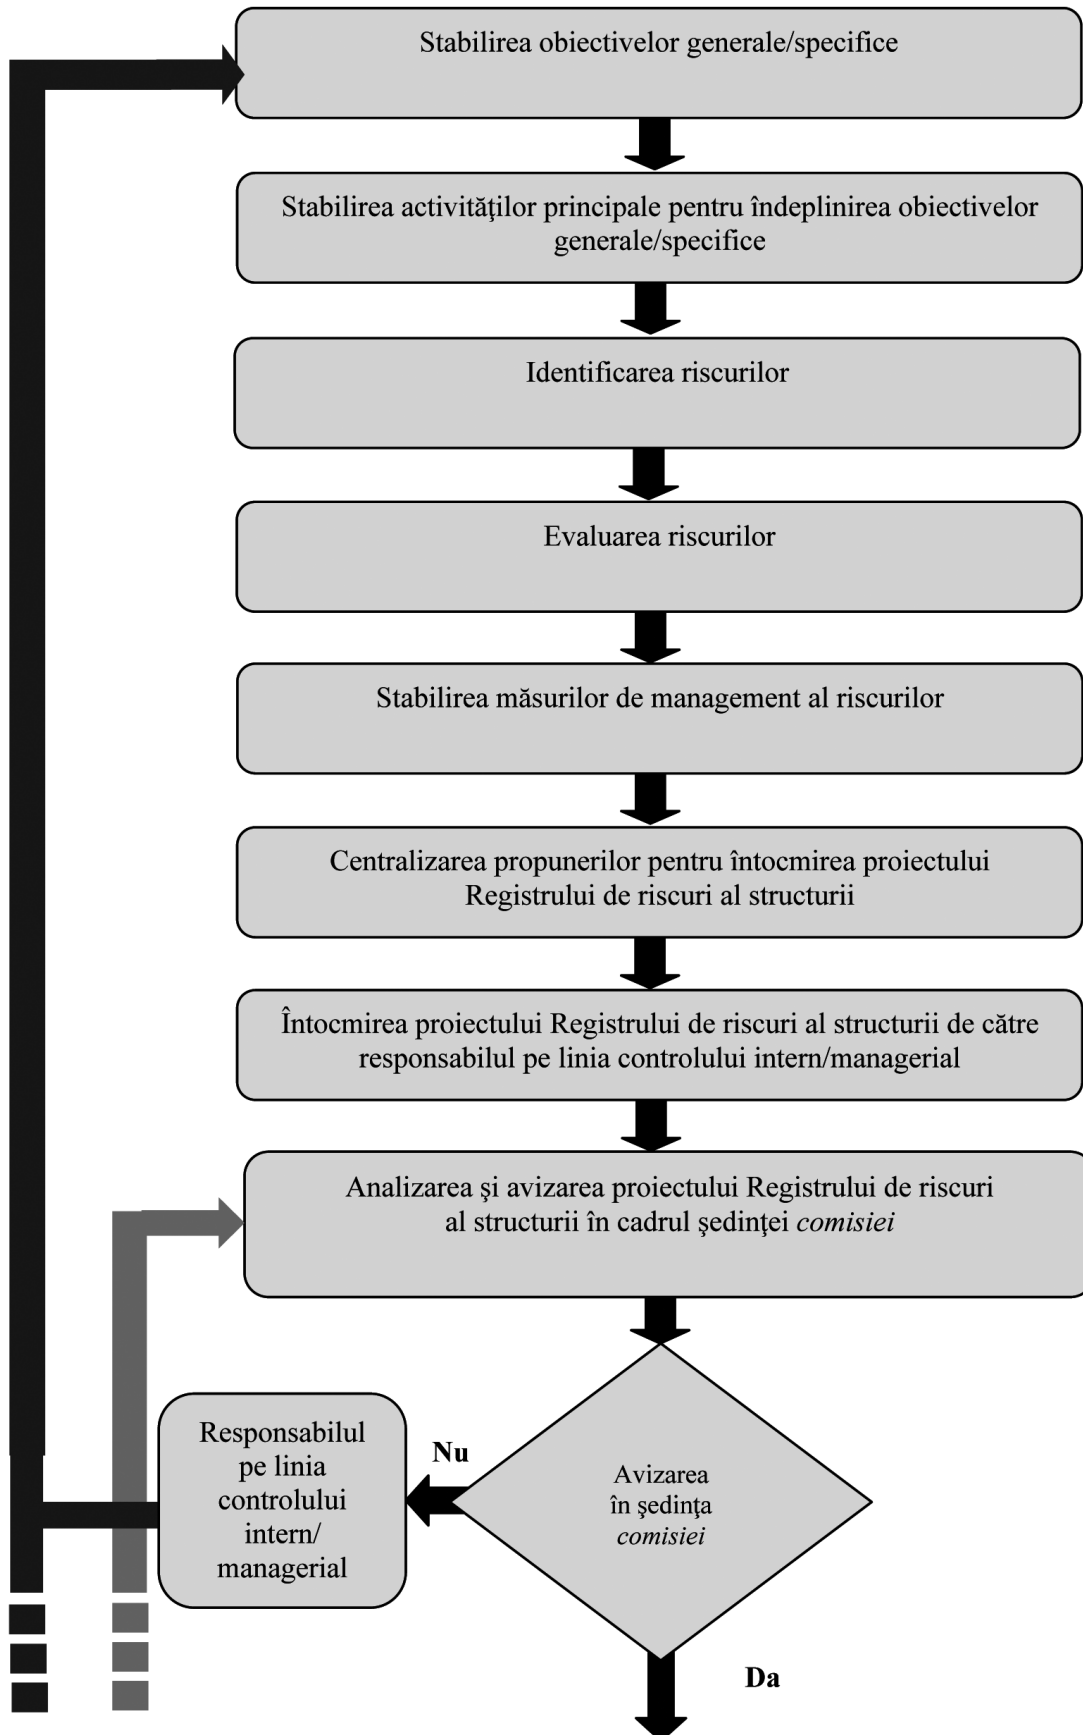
Stabilirea obiectivelor generale/specifice

Stabilirea activităţilor principale pentru îndeplinirea obiectivelor generale/specifice

Identificarea riscurilor

Evaluarea riscurilor

Stabilirea măsurilor de management al riscurilor

Centralizarea propunerilor pentru întocmirea proiectului Registrului de riscuri al structurii

Întocmirea proiectului Registrului de riscuri al structurii de către responsabilul pe linia controlului intern/managerial

Analizarea şi avizarea proiectului Registrului de riscuri al structurii în cadrul şedinţei *comisiei*

Responsabilul pe linia controlului intern/ managerial

Nu

Avizarea în şedinţa *comisiei*

Da